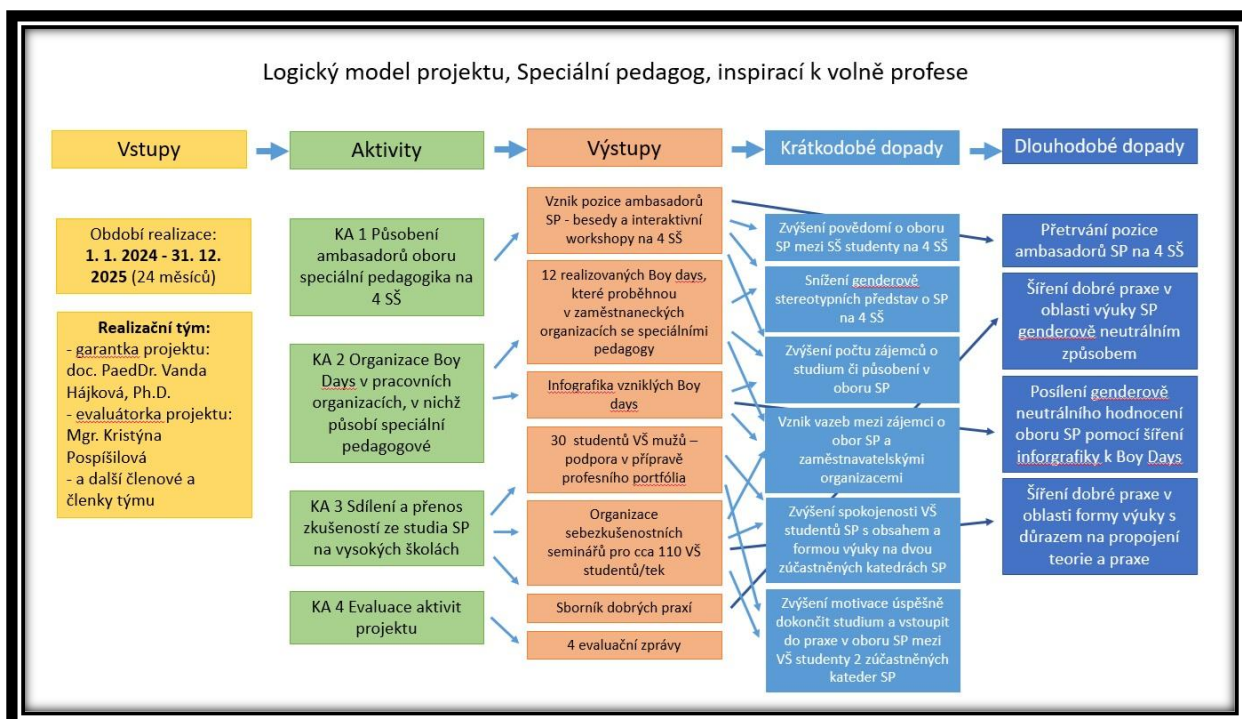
Logický model projektu, Speciální pedagog, inspirací k volně profese

Vstupy

Aktivity

Výstupy

Krátkodobé dopady

Dlouhodobé dopady

Období realizace: 1. 1. 2024 - 31. 12. 2025 (24 měsíců)

Realizační tým:
- garantka projektu: doc. PaedDr. Vanda Hájková, Ph.D.
- evaluátorka projektu: Mgr. Kristýna Pospíšilová
- a další členové a členky týmu

KA 1 Působení ambasadorů oboru speciální pedagogika na 4 SŠ

KA 2 Organizace Boy Days v pracovních organizacích, v nichž působí speciální pedagogové

KA 3 Sdílení a přenos zkušeností ze studia SP na vysokých školách

KA 4 Evaluace aktivit projektu

Vznik pozice ambasadorů SP - besedy a interaktivní workshopy na 4 SŠ

12 realizovaných Boy days, které proběhnou v zaměstnaneckých organizacích se speciálními pedagogy

Infografika vzniklých Boy days

30 studentů VŠ mužů – podpora v přípravě profesního portfolia

Organizace sebezkušenostních seminářů pro cca 110 VŠ studentů/tek

Sborník dobrých praxí

4 evaluační zprávy

Zvýšení povědomí o oboru SP mezi SŠ studenty na 4 SŠ

Snížení genderově stereotypních představ o SP na 4 SŠ

Zvýšení počtu zájemců o studium či působení v oboru SP

Vznik vazeb mezi zájemci o obor SP a zaměstnavatelskými organizacemi

Zvýšení spokojenosti VŠ studentů SP s obsahem a formou výuky na dvou zúčastněných katedrách SP

Zvýšení motivace úspěšně dokončit studium a vstoupit do praxe v oboru SP mezi VŠ studenty 2 zúčastněných kateder SP

Přetrvání pozice ambasadorů SP na 4 SŠ

Šíření dobré praxe v oblasti výuky SP genderově neutrálním způsobem

Posílení genderově neutrálního hodnocení oboru SP pomocí šíření inforgrafiky k Boy Days

Šíření dobré praxe v oblasti formy výuky s důrazem na propojení teorie a praxe